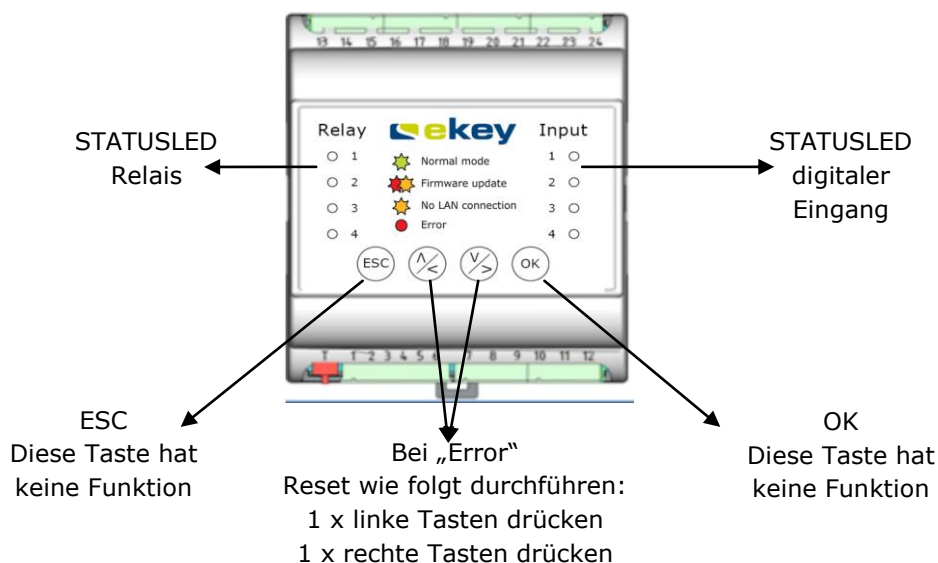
13 14 15 16 17 18 19 20 21 22 23 24

Relay

ekey

Input

STATUSLED
Relais

STATUSLED
digitaler
Eingang

1
2
3
4

Normal mode
Firmware update
No LAN connection
Error

1
2
3
4

ESC

$\wedge$ <

$\vee$ >

OK

1 2 3 4 5 6 7 8 9 10 11 12

ESC
Diese Taste hat keine Funktion

Bei „Error“
Reset wie folgt durchführen:
1 x linke Tasten drücken
1 x rechte Tasten drücken

OK
Diese Taste hat keine Funktion